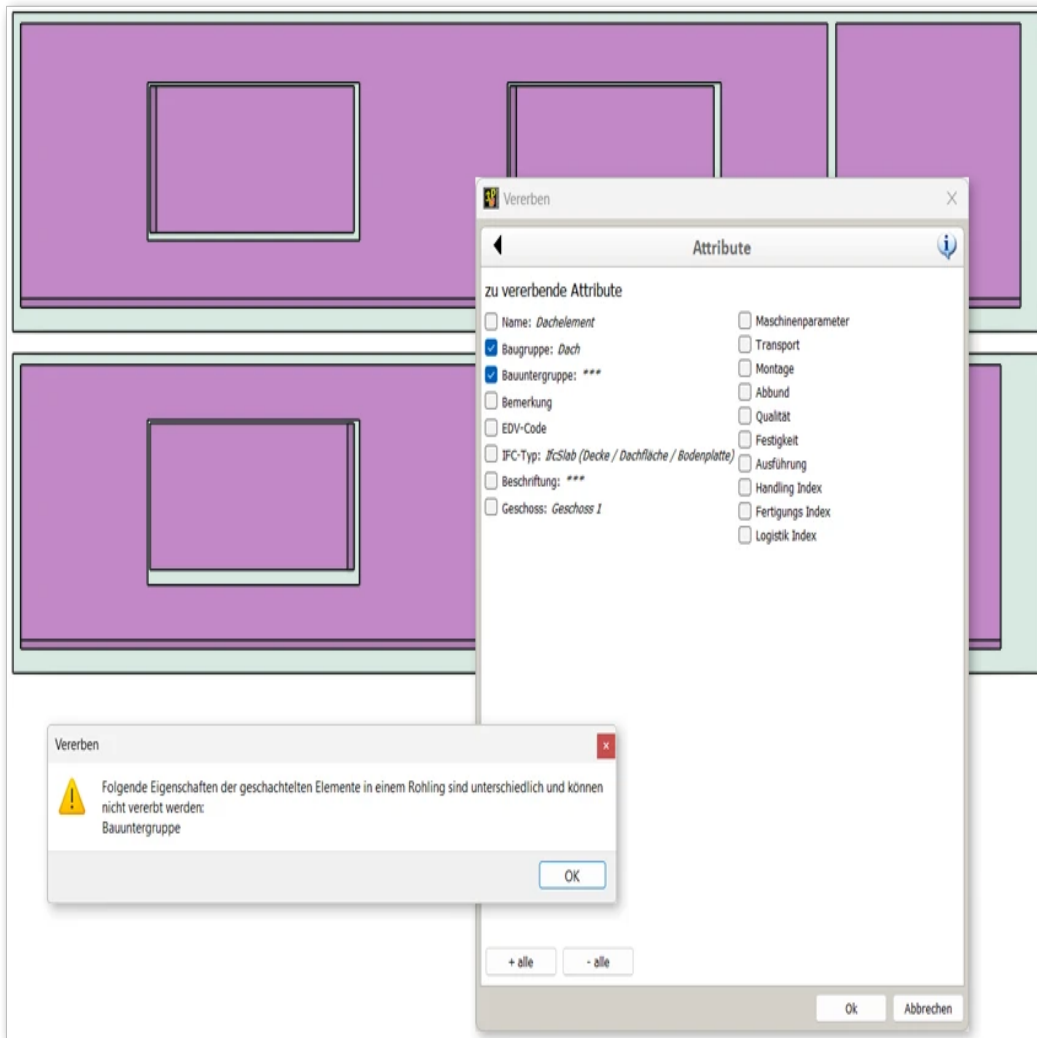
Vererben

X

Attribute

zu vererbende Attribute

Name: Dachelement
Baugruppe: Dach
Bauuntergruppe: ***
Bemerkung
EDV-Code
IFC-Typ: IfcSlab (Decke / Dachfläche / Bodenplatte)
Beschriftung: ***
Geschoss: Geschoss 1

Maschinenparameter
Transport
Montage
Abbund
Qualität
Festigkeit
Ausführung
Handling Index
Fertigungs Index
Logistik Index

+ alle
- alle

Ok
Abbrechen

Vererben

x

Folgende Eigenschaften der geschachtelten Elemente in einem Rohling sind unterschiedlich und können nicht vererbt werden:
Bauuntergruppe

OK